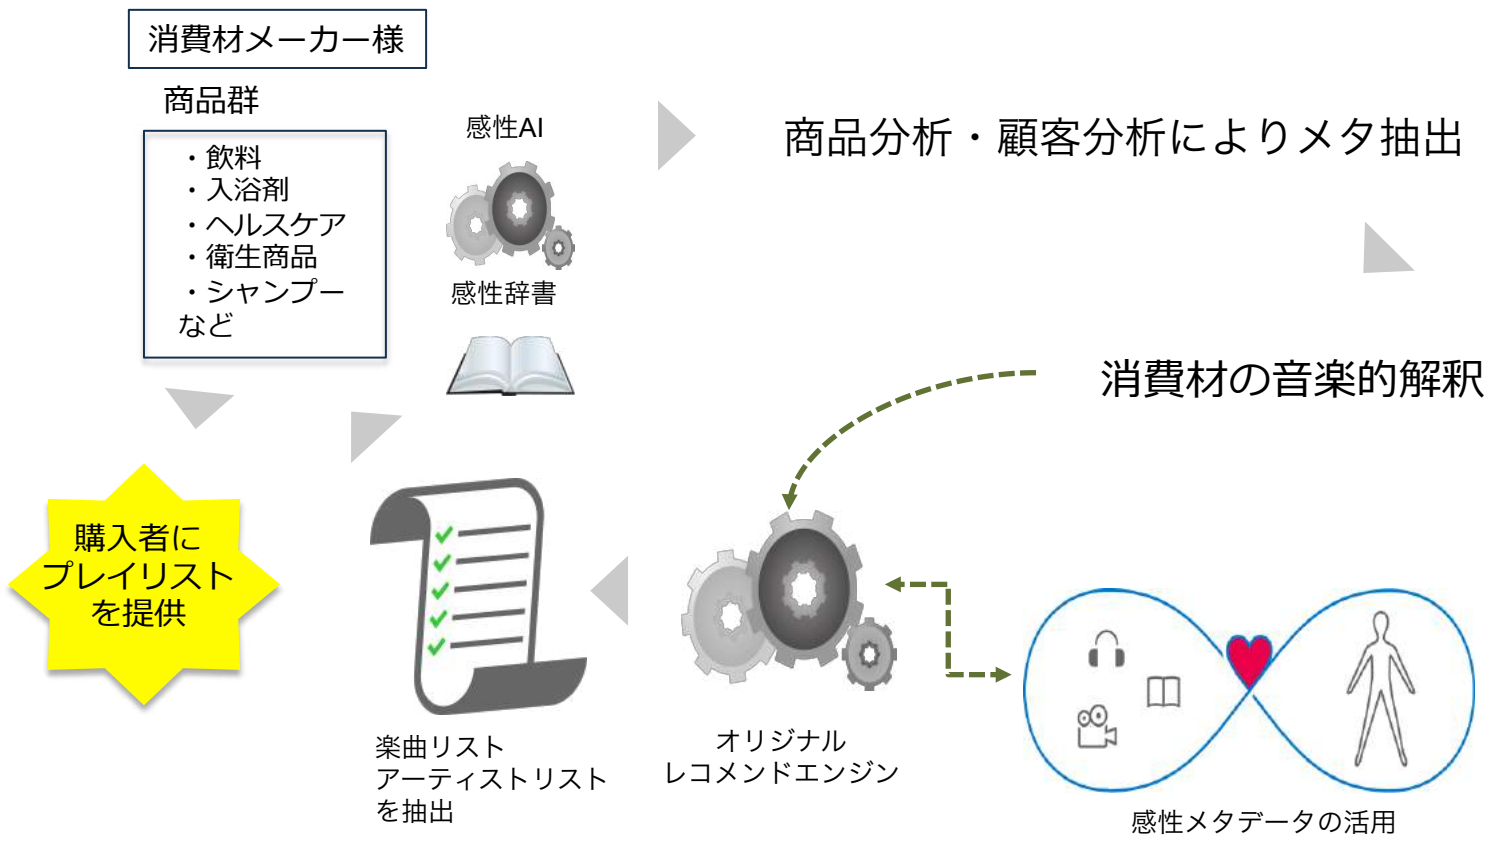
消費材メーカー様

商品群

・飲料
・入浴剤
・ヘルスケア
・衛生商品
・シャンプー
など

感性AI

感性辞書

商品分析・顧客分析によりメタ抽出

消費材の音楽的解釈

購入者にプレイリストを提供

楽曲リスト
アーティストリスト
を抽出

オリジナル
レコメンドエンジン

感性メタデータの活用